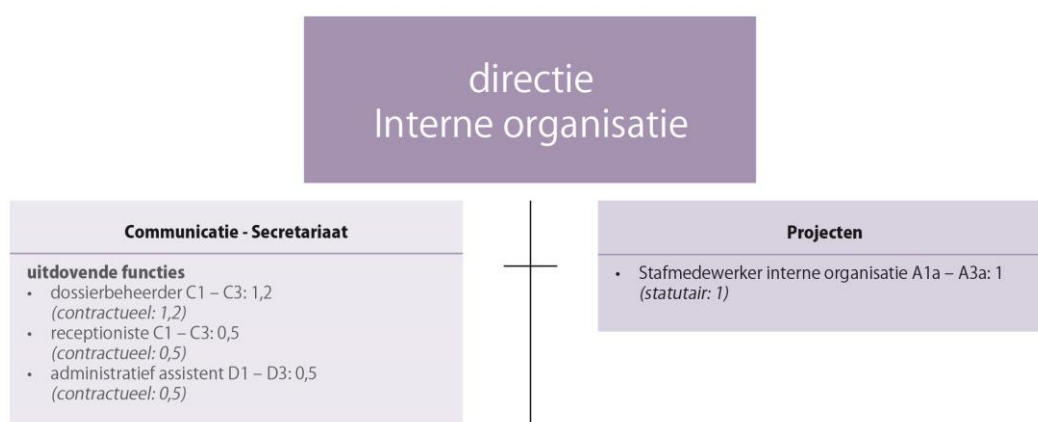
directie
Interne organisatie

**Communicatie - Secretariaat**

**uitdovende functies**
- dossierbeheerder C1 – C3: 1,2 *(contractueel: 1,2)*
- receptioniste C1 – C3: 0,5 *(contractueel: 0,5)*
- administratief assistent D1 – D3: 0,5 *(contractueel: 0,5)*

**Projecten**

- Stafmedewerker interne organisatie A1a – A3a: 1 *(statutair: 1)*